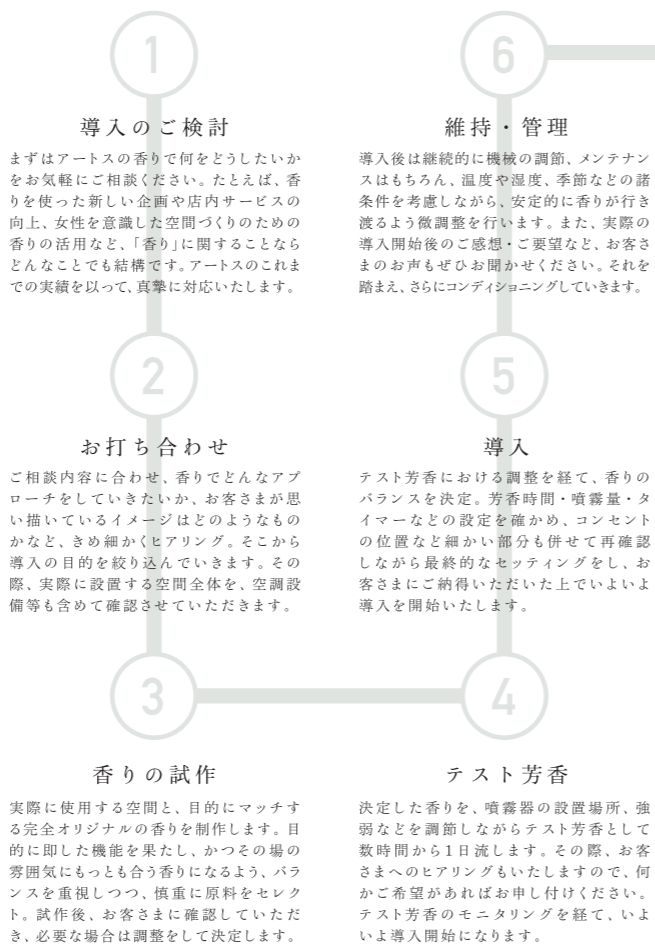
1

導入のご検討

まずはアートスの香りで何をどうしたいかをお気軽にご相談ください。たとえば、香りを使った新しい企画や店内サービスの向上、女性を意識した空間づくりのための香りの活用など、「香り」に関することならどんなことでも結構です。アートスのこれまでの実績を以って、真摯に対応いたします。

6

維持・管理

導入後は継続的に機械の調節、メンテナンスはもちろん、温度や湿度、季節などの諸条件を考慮しながら、安定的に香りが行き渡るよう微調整を行います。また、実際の導入開始後のご感想・ご要望など、お客さまのお声もぜひお聞かせください。それを踏まえ、さらにコンディショニングしていきます。

2

お打ち合わせ

ご相談内容に合わせ、香りでどんなアプローチをしていきたいか、お客さまが思い描いているイメージはどのようなものかなど、きめ細かくヒアリング。そこから導入の目的を絞り込んでいきます。その際、実際に設置する空間全体を、空調設備等も含めて確認させていただきます。

5

導入

テスト芳香における調整を経て、香りのバランスを決定。芳香時間・噴霧量・タイマーなどの設定を確かめ、コンセントの位置など細かい部分も併せて再確認しながら最終的なセッティングをし、お客さまにご納得いただいた上でいよいよ導入を開始いたします。

3

香りの試作

実際に使用する空間と、目的にマッチする完全オリジナルの香りを制作します。目的に即した機能を果たし、かつその場の雰囲気にもっとも合う香りになるよう、バランスを重視しつつ、慎重に原料をセレクト。試作後、お客さまに確認していただき、必要な場合は調整をして決定します。

4

テスト芳香

決定した香りを、噴霧器の設置場所、強弱などを調節しながらテスト芳香として数時間から1日流します。その際、お客さまへのヒアリングもいたしますので、何かご希望があればお申し付けください。テスト芳香のモニタリングを経て、いよいよ導入開始になります。